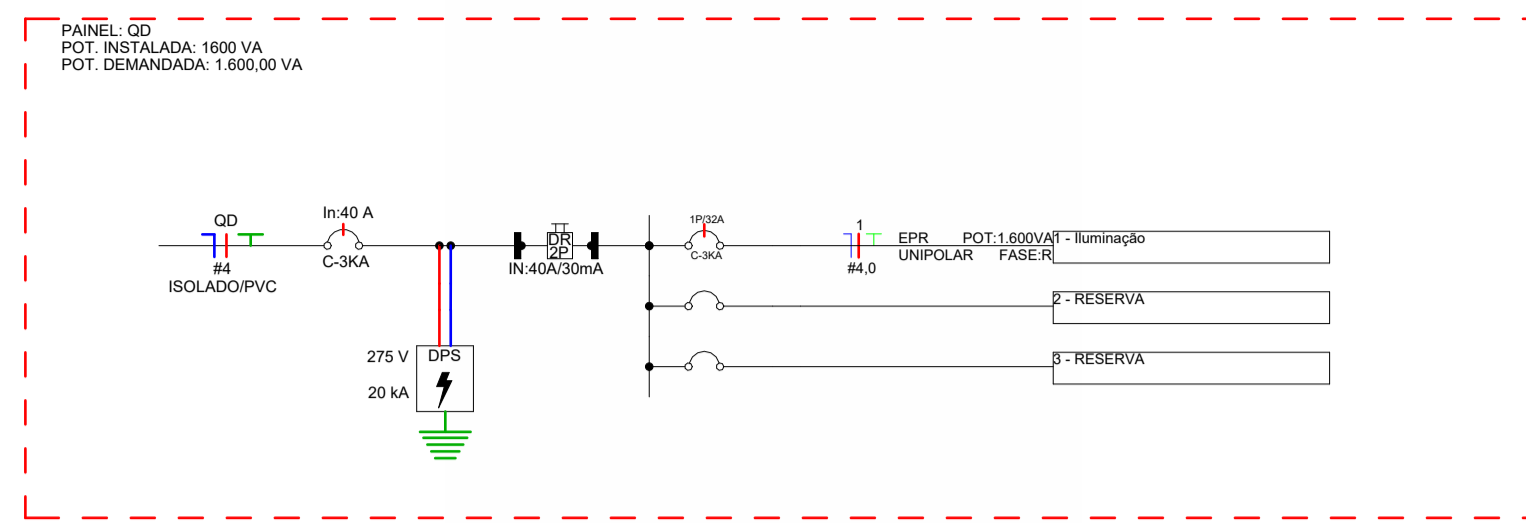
PAINEL: QD
POT. INSTALADA: 1600 VA
POT. DEMANDADA: 1.600,00 VA

QD
#4
ISOLADO/PVC

In:40 A
C-3KA

DR
2P
IN:40A/30mA

275 V
DPS
20 kA

1P/32A
C-3KA

1
#4,0

EPR
UNIPOLAR

POT:1.600VA
FASE:R

1 - Iluminação

2 - RESERVA

3 - RESERVA